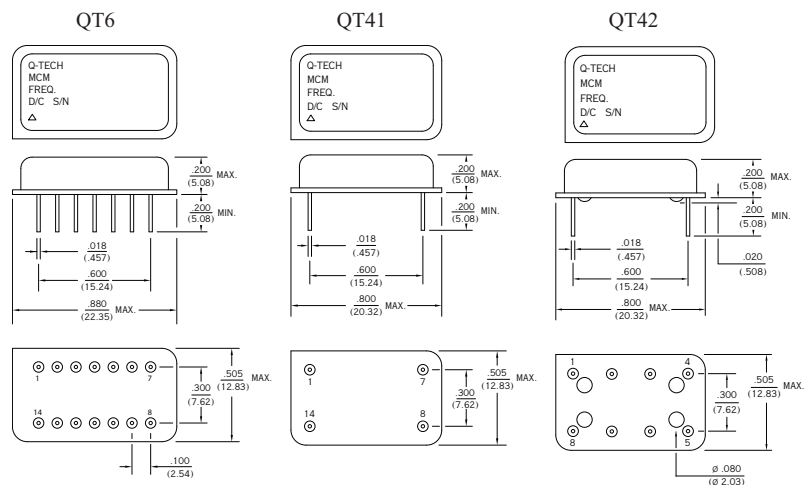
QT6

Q-TECH
MCM
FREQ.
D/C S/N
△

.200 (5.08) MAX.
.200 (5.08) MIN.
.018 (.457)
.600 (15.24)
.880 (22.35) MAX.

1 7
14 8
.300 (7.62)
.505 (12.83) MAX.
.100 (2.54)

QT41

Q-TECH
MCM
FREQ.
D/C S/N
△

.200 (5.08) MAX.
.200 (5.08) MIN.
.018 (.457)
.600 (15.24)
.800 (20.32) MAX.

1 7
14 8
.300 (7.62)
.505 (12.83)

QT42

Q-TECH
MCM
FREQ.
D/C S/N
△

.200 (5.08) MAX.
.200 (5.08) MIN.
.018 (.457)
.600 (15.24)
.020 (.508)
.800 (20.32) MAX.

1 4
8 5
.300 (7.62)
.505 (12.83) MAX.
ø .080 (ø 2.03)